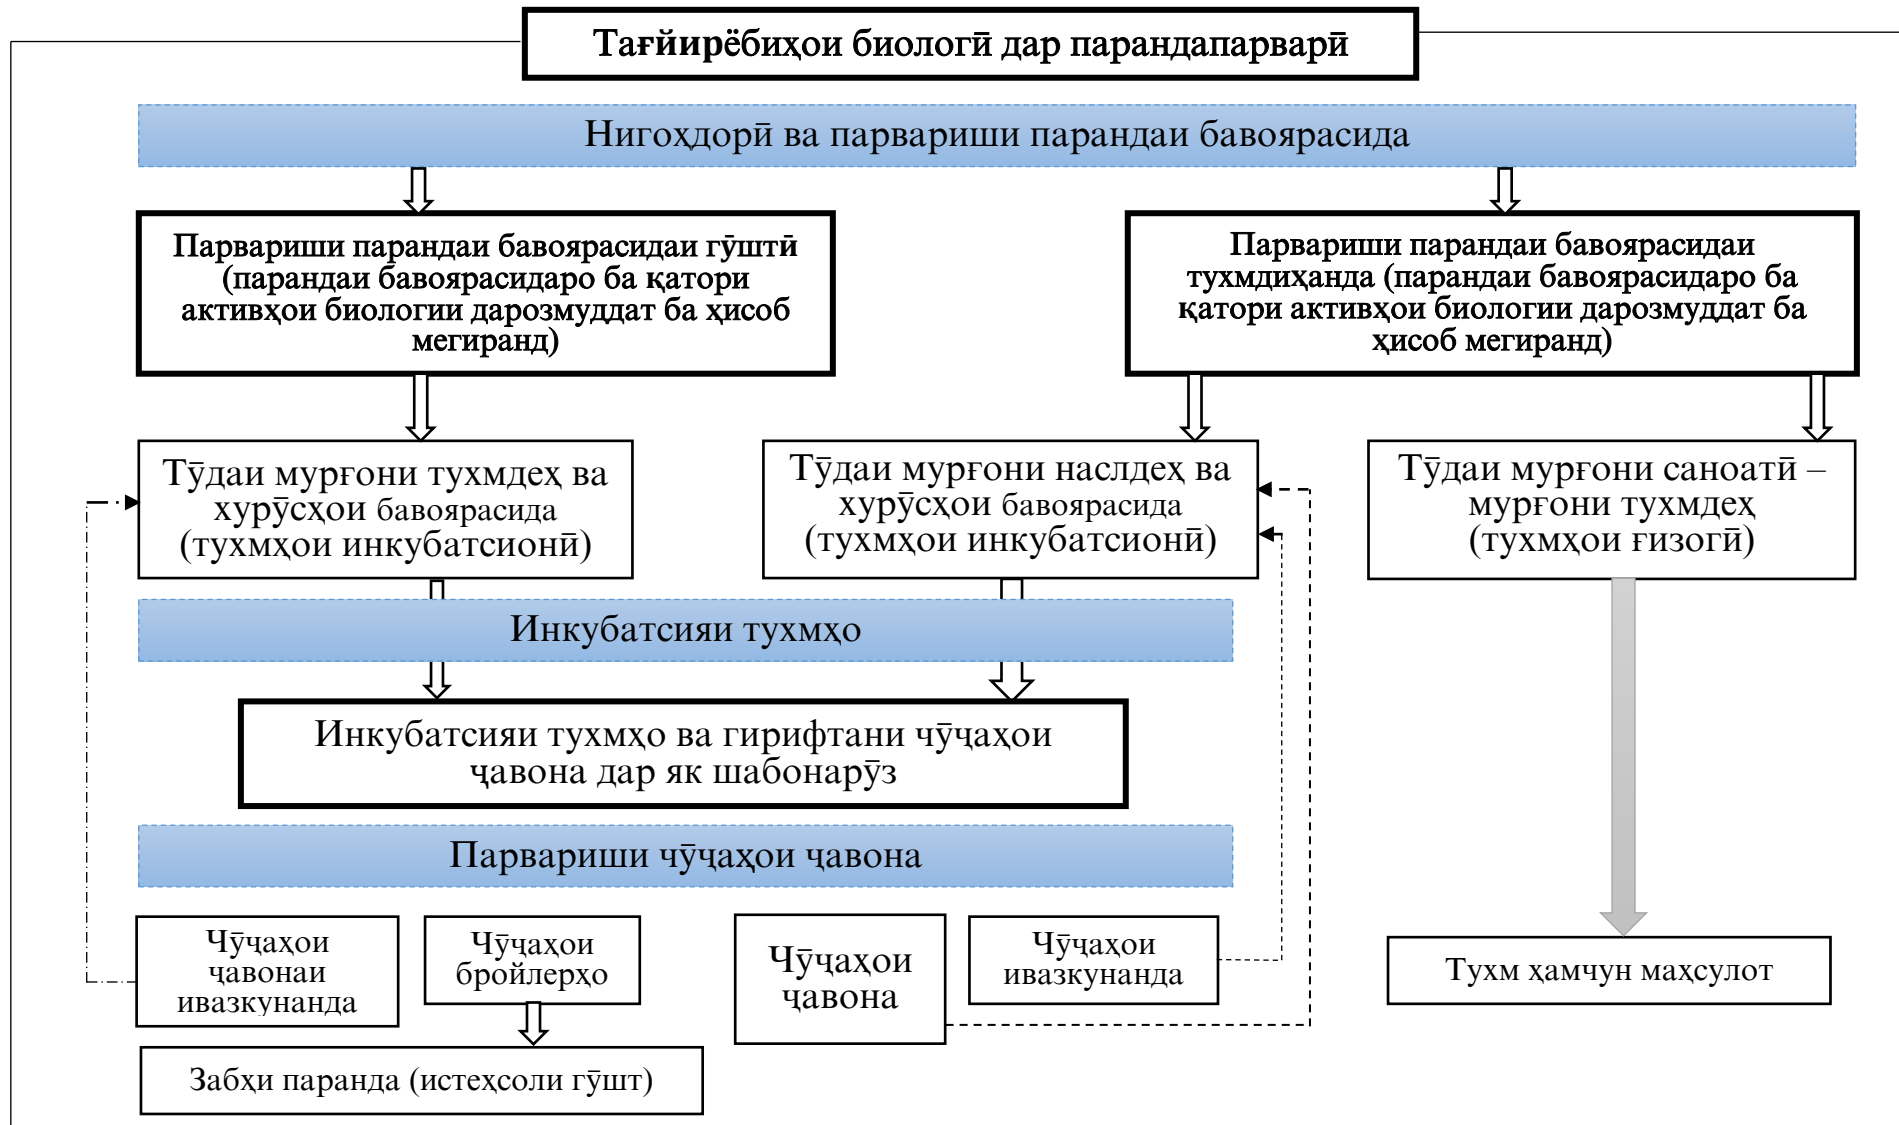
Тағйирёбиҳои биологӣ дар парандапарварӣ

Нигоҳдорӣ ва парвариши парандаи бавоярасида

Парвариши парандаи бавоярасидаи гӯштӣ (парандаи бавоярасидаро ба қатори активҳои биологии дарозмуддат ба ҳисоб мегиранд)

Парвариши парандаи бавоярасидаи тухмдиҳанда (парандаи бавоярасидаро ба қатори активҳои биологии дарозмуддат ба ҳисоб мегиранд)

Тӯдаи мурғони тухмдеҳ ва хурӯсҳои бавоярасида (тухмҳои инкубатсионӣ)

Тӯдаи мурғони наслдеҳ ва хурӯсҳои бавоярасида (тухмҳои инкубатсионӣ)

Тӯдаи мурғони саноатӣ – мурғони тухмдеҳ (тухмҳои ғизогӣ)

Инкубатсияи тухмҳо

Инкубатсияи тухмҳо ва гирифтани чӯҷаҳои ҷавона дар як шабонарӯз

Парвариши чӯҷаҳои ҷавона

Чӯҷаҳои ҷавонаи ивазкунанда

Чӯҷаҳои бройлерҳо

Чӯҷаҳои ҷавона

Чӯҷаҳои ивазкунанда

Тухм ҳамчун маҳсулот

Забҳи паранда (истеҳсоли гӯшт)